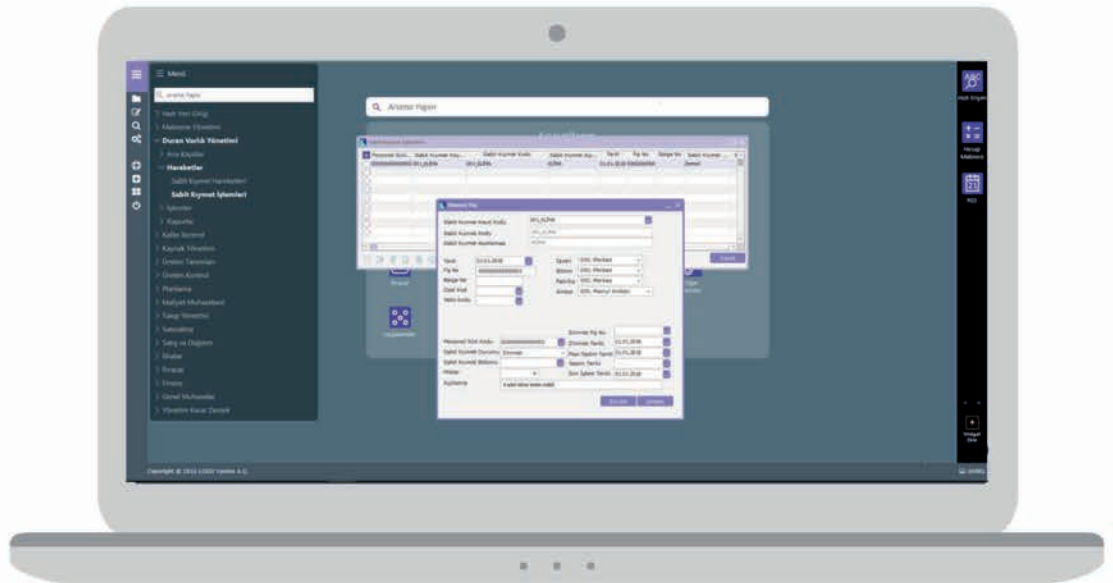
☰ Menü

Arama Yapın

Hızlı Veri Giriş

Malzeme Yönetimi

Duran Varlık Yönetimi

Ana Kayıtlar

Hareketler

Sabit Kıymet Hareketleri

Sabit Kıymet İşlemleri

İşlemler

Raporlar

Kalite Kontrol

Kaynak Yönetimi

Üretim Tanımları

Üretim Kontrol

Planlama

Maliyet Muhasebesi

Talep Yönetimi

Satınalma

Satış ve Dağıtım

Finans

Fiyatlar

Finans

Genel Muhasebe

Yönetim Karar Destek

Arama Yapın

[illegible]

Sabit Kıymet Kayıt Kodu

Sabit Kıymet Kodu

Sabit Kıymet Açıklaması

Tarih

Fiş No

Belge No

Özel Kod

Yetki Kodu

İşyeri

Bölüm

Fabrika

Ambar

Personel Sicil Kodu

Sabit Kıymet Durumu

Sabit Kıymet Bölümü

Proje

Açıklama

Zimmet Fiş No

Zimmet Tarihi

Plan Başlım Tarihi

İşlem Tarihi

Son İşlem Tarihi

Kaydet

Vazgeç

Copyright © 2016 LOGO Yazılım A.Ş.

Hızlı Erişim

Hesap Makinesi

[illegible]